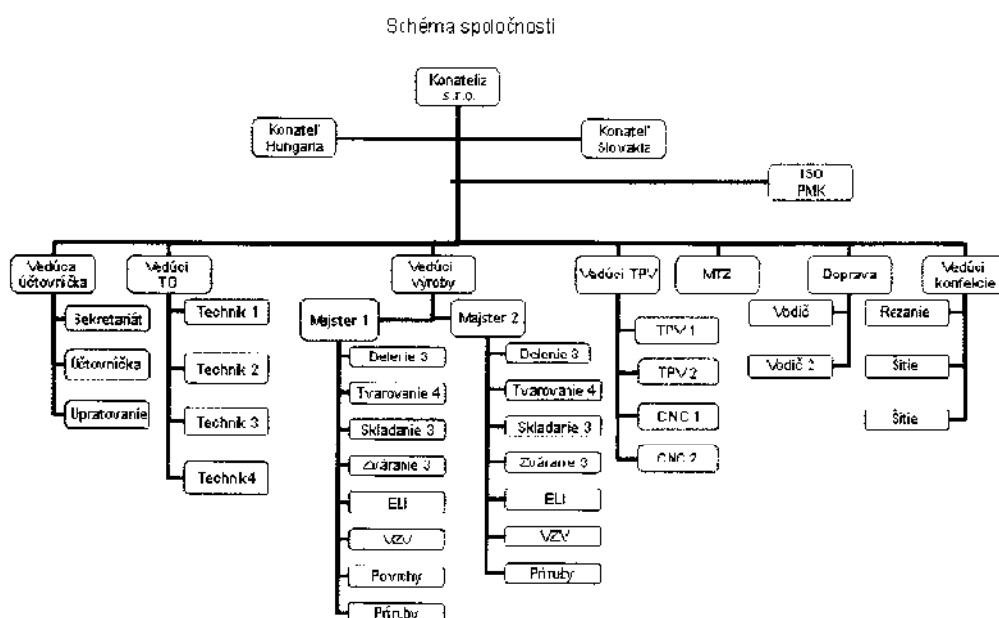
Schéma spoločnosti

Konateliz s.r.o.

Konateľ Hungaria

Konateľ Slovakia

ISO PMK

Vedúca účtovníčka

Sekretariát

Účtovníčka

Upratovanie

Vedúci TO

Technik 1

Technik 2

Technik 3

Technik4

Vedúci Výroby

Majster 1

Delenie 3

Tvarovanie 4

Skladanie 3

Zváranie 3

ELI

VZV

Povrchy

Príruby

Majster 2

Delenie 3

Tvarovanie 4

Skladanie 3

Zváranie 3

ELI

VZV

Príruby

Vedúci TPV

TPV 1

TPV 2

CNC 1

CNC 2

MTZ

Doprava

Vodič

Vodič 2

Vedúci konfekcie

Rezanie

Šitie

Šitie